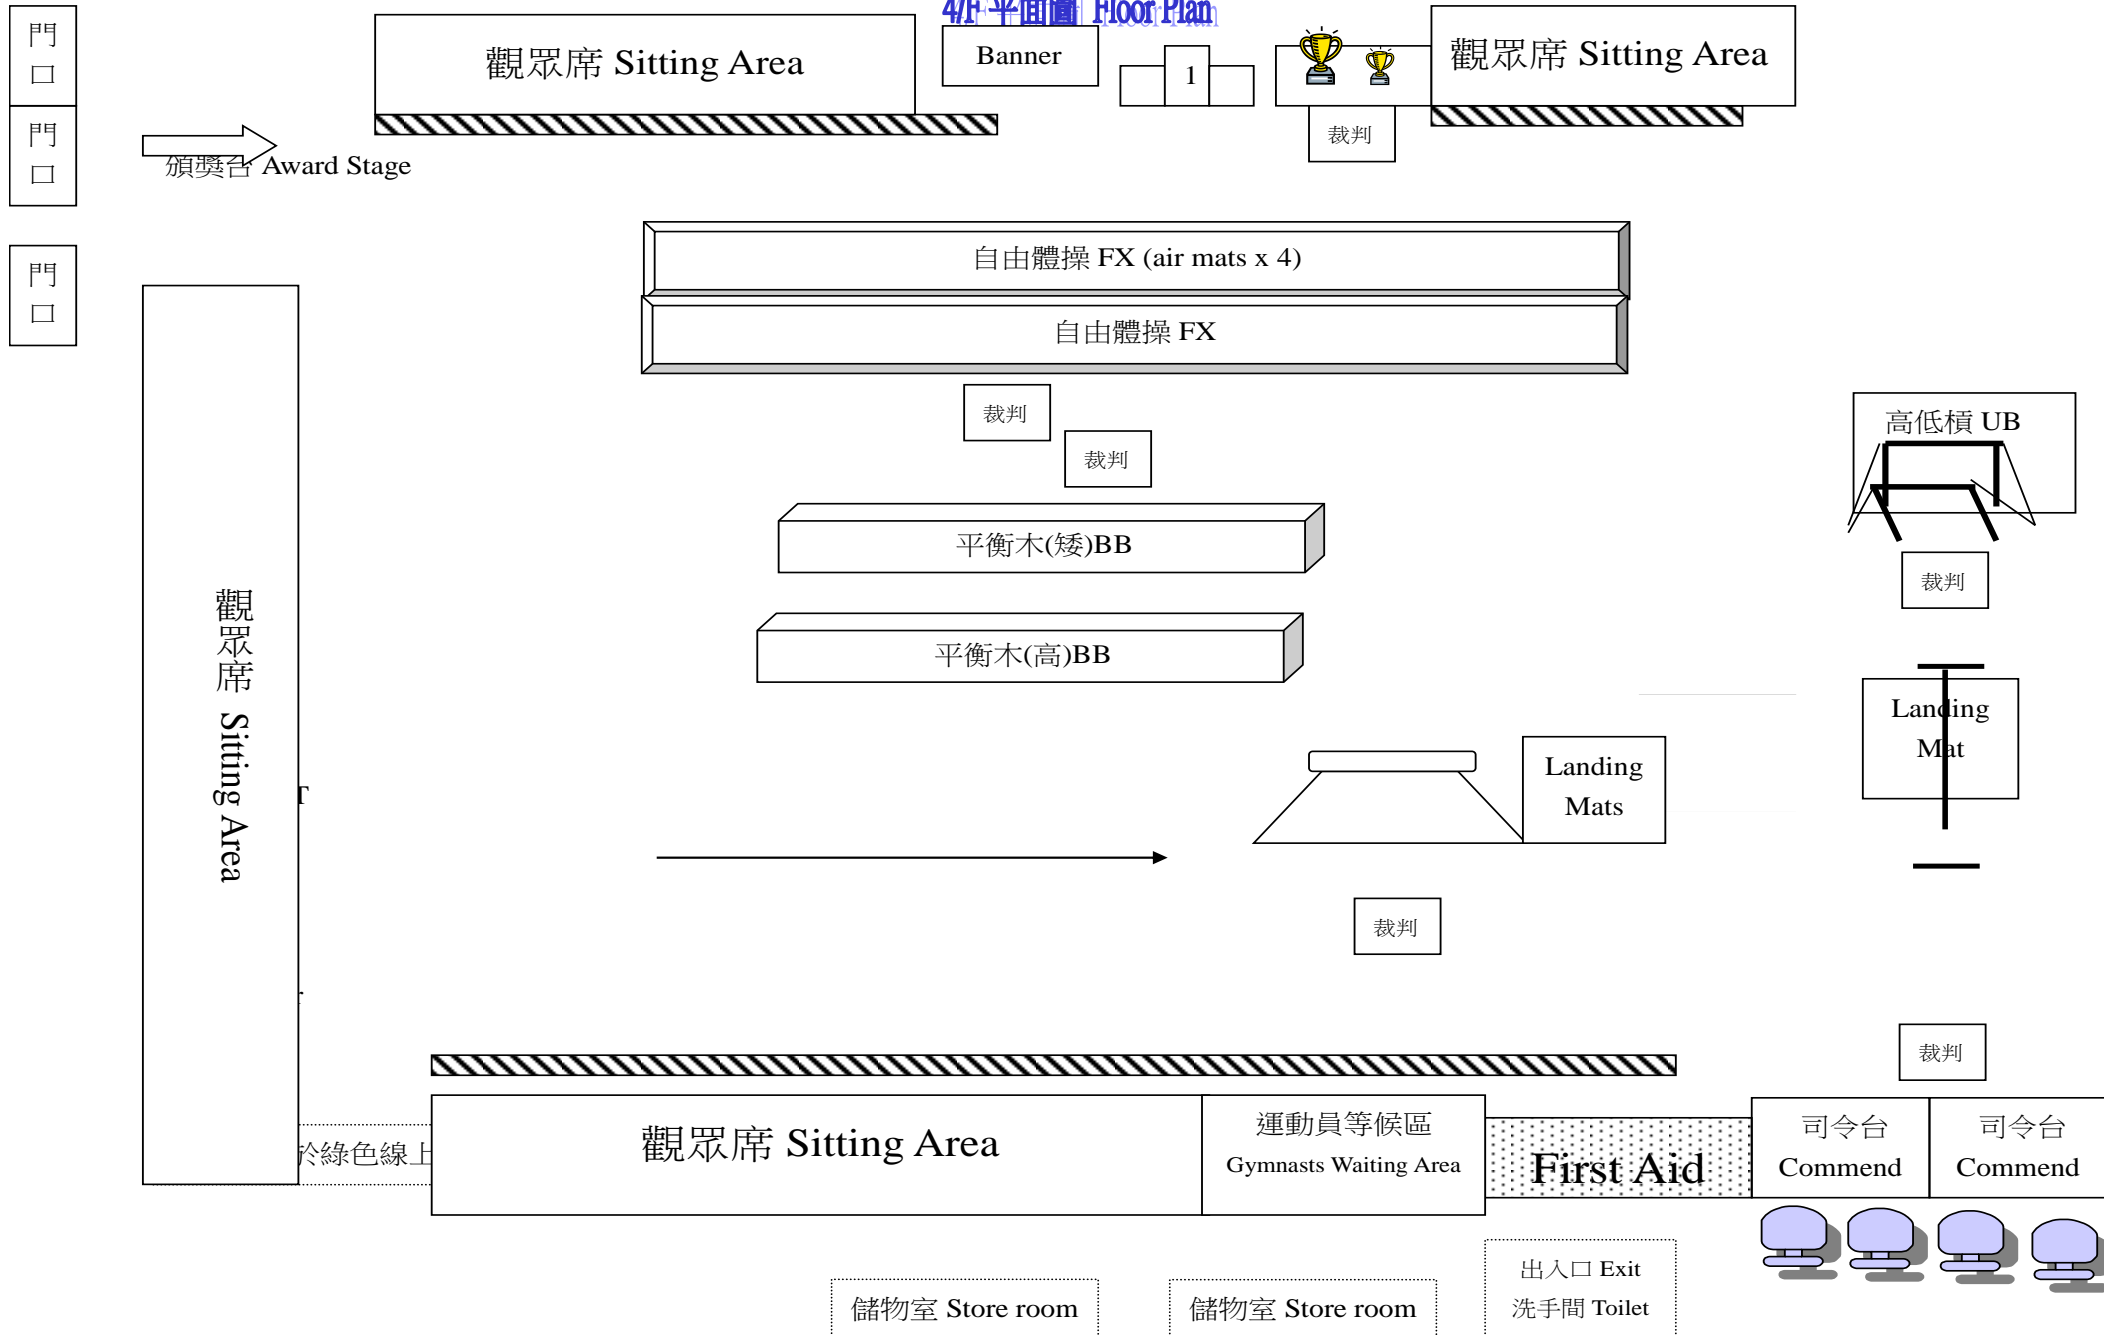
4/F 平面圖 Floor Plan

門口

門口

門口

觀眾席 Sitting Area

頒獎台 Award Stage

Banner

1

裁判

觀眾席 Sitting Area

自由體操 FX (air mats x 4)

自由體操 FX

裁判

裁判

高低槓 UB

裁判

平衡木(矮)BB

平衡木(高)BB

觀眾席 Sitting Area

Landing Mat

Landing Mats

裁判

裁判

於綠色線上

觀眾席 Sitting Area

運動員等候區 Gymnasts Waiting Area

First Aid

司令台 Commend

司令台 Commend

出入口 Exit
洗手間 Toilet

儲物室 Store room

儲物室 Store room